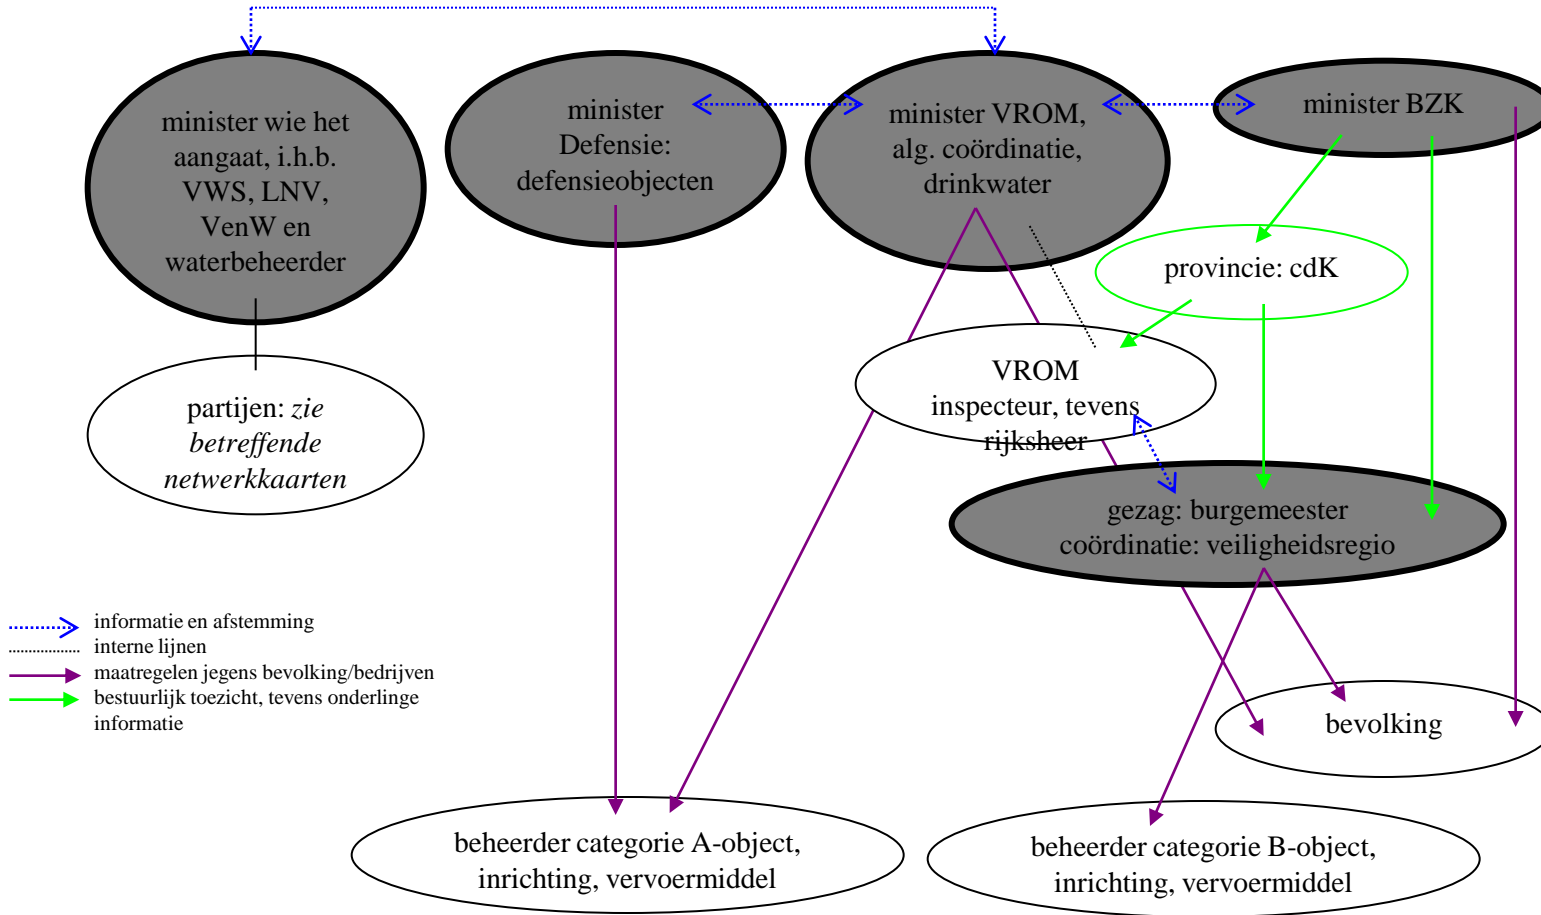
minister wie het aangaat, i.h.b. VWS, LNV, VenW en waterbeheerder

minister Defensie: defensieobjecten

minister VROM, alg. coördinatie, drinkwater

minister BZK

provincie: cdK

partijen: *zie betreffende netwerkkaarten*

VROM inspecteur, tevens rijksheer

gezag: burgemeester coördinatie: veiligheidsregio

informatie en afstemming
interne lijnen
maatregelen jegens bevolking/bedrijven
bestuurlijk toezicht, tevens onderlinge informatie

bevolking

beheerder categorie A-object, inrichting, vervoermiddel

beheerder categorie B-object, inrichting, vervoermiddel